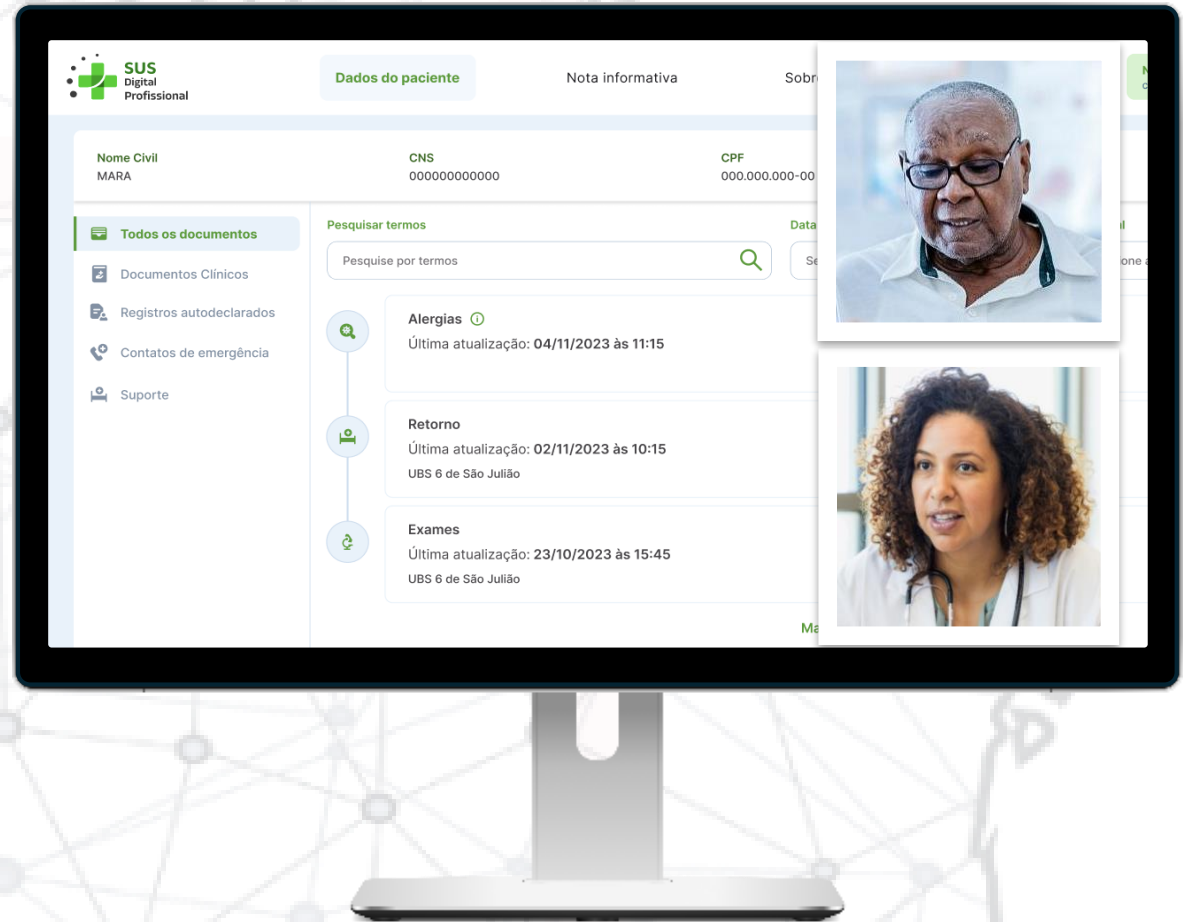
SUS Digital Profissional

Dados do paciente

Nota informativa

Sobr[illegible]

Nome Civil
MARA

CNS
000000000000

CPF
000.000.000-00

Todos os documentos

Documentos Clínicos

Registros autodeclarados

Contatos de emergência

Suporte

Pesquisar termos

Pesquise por termos

Data

Se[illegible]

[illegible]l

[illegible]one a

Alergias
Última atualização: **04/11/2023 às 11:15**

Retorno
Última atualização: **02/11/2023 às 10:15**
UBS 6 de São Julião

Exames
Última atualização: **23/10/2023 às 15:45**
UBS 6 de São Julião

Ma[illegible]